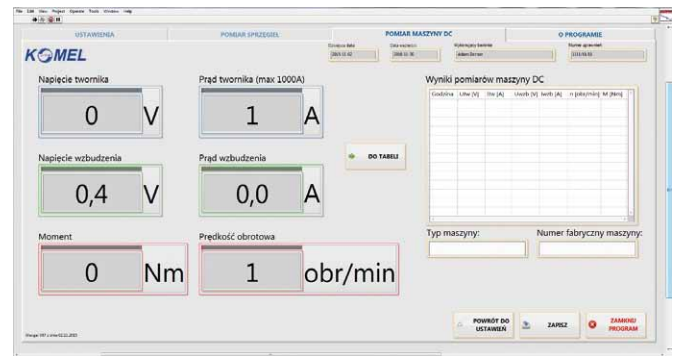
File Edit View Project Operate Tools Window Help

USTAWIENIA | POMIAR SPRZĘGIEŁ | POMIAR MASZYNY DC | O PROGRAMIE

KOMEL

Dzisiejsza data 2015-11-02 | Data wypisania 2015-11-02 | Wykonujący badanie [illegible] | Numer sprawozd. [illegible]

Napięcie twornika

0 V

Prąd twornika (max 1000A)

1 A

Napięcie wzbudzenia

0,4 V

Prąd wzbudzenia

0,0 A

DO TABELI

Moment

0 Nm

Prędkość obrotowa

1 obr/min

Wyniki pomiarów maszyny DC

| Godzina | Utw [V] | Itw [A] | Uwzb [V] | Iwzb [A] | n [obr/min] | M [Nm] |
|---|---|---|---|---|---|---|

Typ maszyny:

Numer fabryczny maszyny:

Wersja: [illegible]

POWRÓT DO USTAWIEŃ

ZAPISZ

ZAMKNIJ PROGRAM